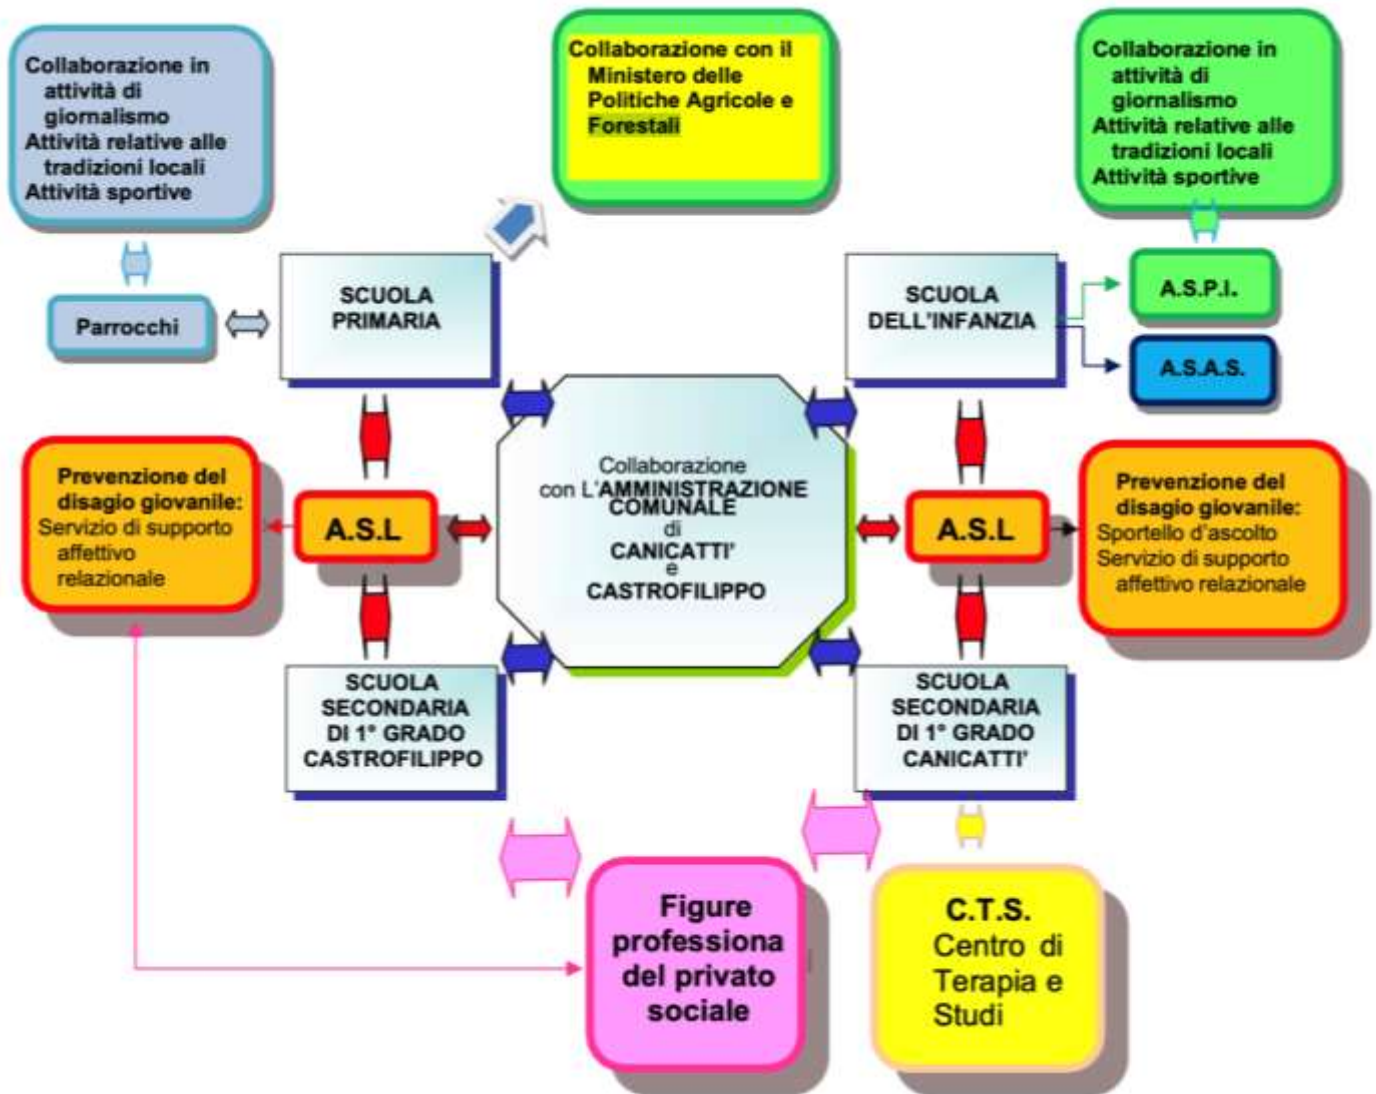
Collaborazione in attività di giornalismo
Attività relative alle tradizioni locali
Attività sportive

Collaborazione con il Ministero delle Politiche Agricole e Forestali

Collaborazione in attività di giornalismo
Attività relative alle tradizioni locali
Attività sportive

Parrocchi

SCUOLA PRIMARIA

SCUOLA DELL'INFANZIA

A.S.P.I.

A.S.A.S.

Prevenzione del disagio giovanile:
Servizio di supporto affettivo relazionale

A.S.L

Collaborazione con L'AMMINISTRAZIONE COMUNALE di CANICATTI' e CASTROFILIPPO

A.S.L

Prevenzione del disagio giovanile:
Sportello d'ascolto
Servizio di supporto affettivo relazionale

SCUOLA SECONDARIA DI 1° GRADO CASTROFILIPPO

SCUOLA SECONDARIA DI 1° GRADO CANICATTI'

Figure professiona del privato sociale

C.T.S.
Centro di Terapia e Studi